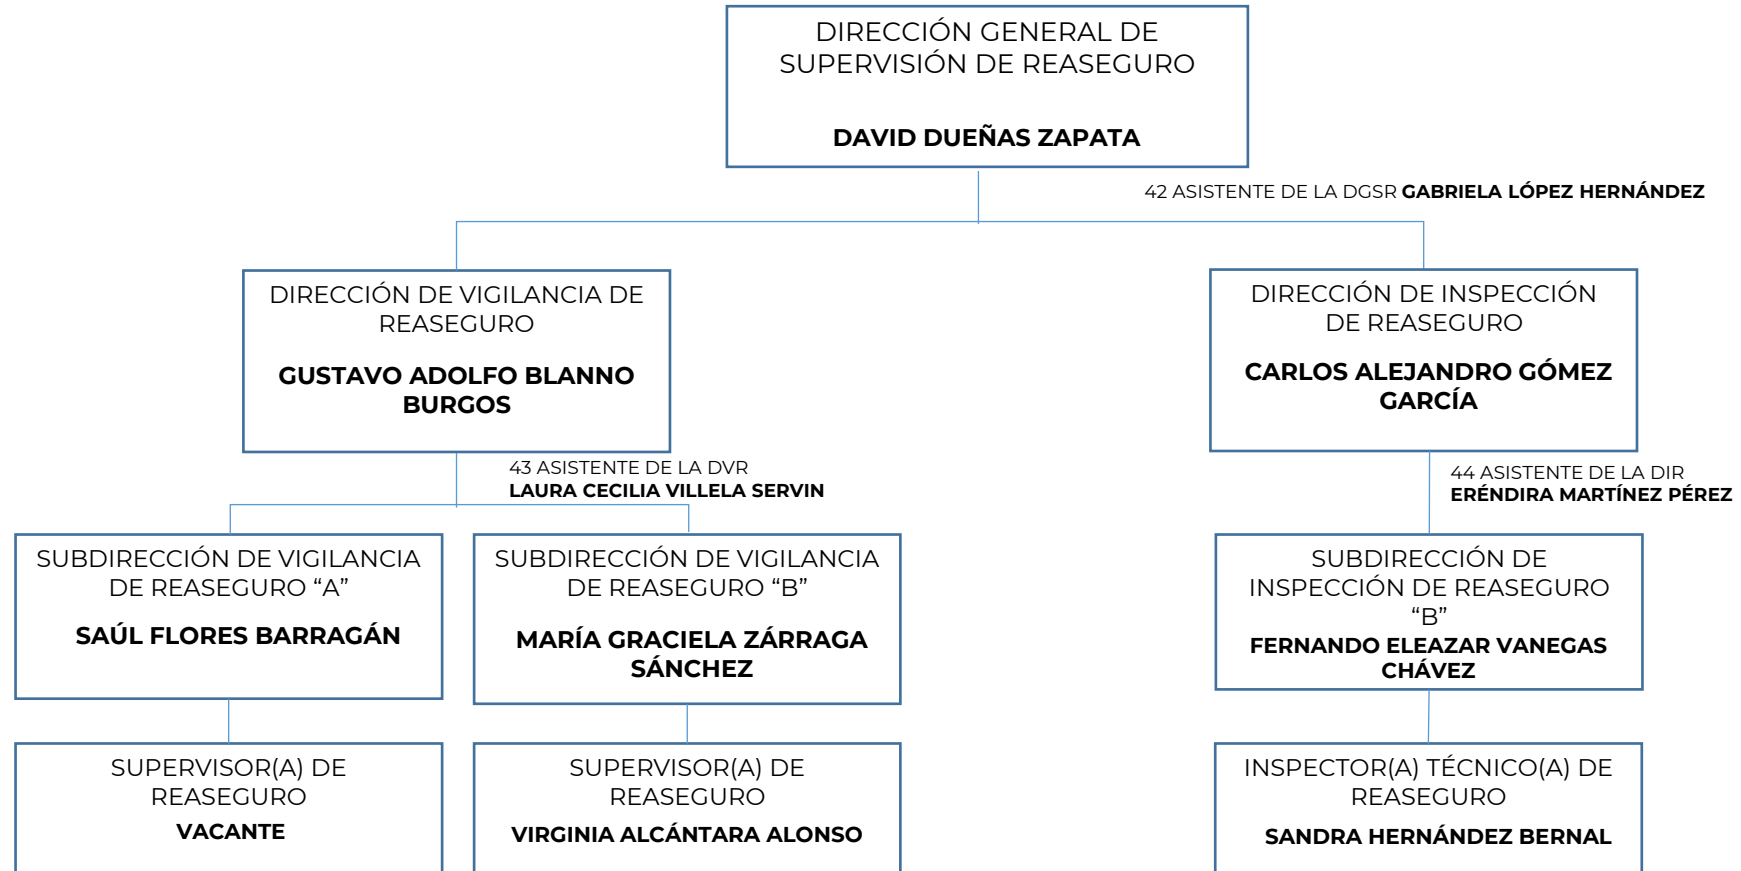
DIRECCIÓN GENERAL DE SUPERVISIÓN DE REASEGURO

DAVID DUEÑAS ZAPATA

42 ASISTENTE DE LA DGSR GABRIELA LÓPEZ HERNÁNDEZ

DIRECCIÓN DE VIGILANCIA DE REASEGURO

GUSTAVO ADOLFO BLANNO BURGOS

43 ASISTENTE DE LA DVR
LAURA CECILIA VILLELA SERVIN

DIRECCIÓN DE INSPECCIÓN DE REASEGURO

CARLOS ALEJANDRO GÓMEZ GARCÍA

44 ASISTENTE DE LA DIR
ERÉNDIRA MARTÍNEZ PÉREZ

SUBDIRECCIÓN DE VIGILANCIA DE REASEGURO "A"

SAÚL FLORES BARRAGÁN

SUBDIRECCIÓN DE VIGILANCIA DE REASEGURO "B"

MARÍA GRACIELA ZÁRRAGA SÁNCHEZ

SUBDIRECCIÓN DE INSPECCIÓN DE REASEGURO "B"

FERNANDO ELEAZAR VANEGAS CHÁVEZ

SUPERVISOR(A) DE REASEGURO

VACANTE

SUPERVISOR(A) DE REASEGURO

VIRGINIA ALCÁNTARA ALONSO

INSPECTOR(A) TÉCNICO(A) DE REASEGURO

SANDRA HERNÁNDEZ BERNAL